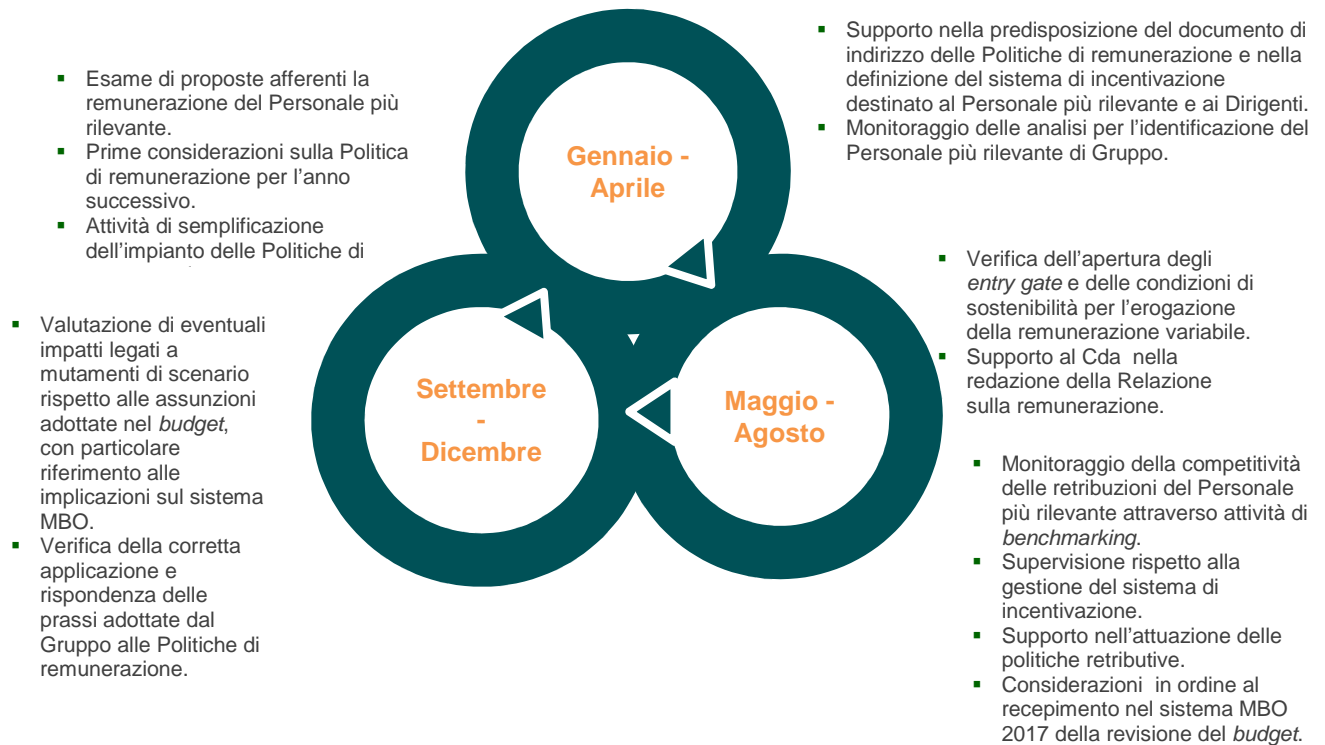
- Esame di proposte afferenti la remunerazione del Personale più rilevante.
- Prime considerazioni sulla Politica di remunerazione per l'anno successivo.
- Attività di semplificazione dell'impianto delle Politiche di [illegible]

Gennaio - Aprile

- Supporto nella predisposizione del documento di indirizzo delle Politiche di remunerazione e nella definizione del sistema di incentivazione destinato al Personale più rilevante e ai Dirigenti.
- Monitoraggio delle analisi per l'identificazione del Personale più rilevante di Gruppo.

- Valutazione di eventuali impatti legati a mutamenti di scenario rispetto alle assunzioni adottate nel *budget*, con particolare riferimento alle implicazioni sul sistema MBO.
- Verifica della corretta applicazione e rispondenza delle prassi adottate dal Gruppo alle Politiche di remunerazione.

Settembre - Dicembre

Maggio - Agosto

- Verifica dell'apertura degli *entry gate* e delle condizioni di sostenibilità per l'erogazione della remunerazione variabile.
- Supporto al Cda nella redazione della Relazione sulla remunerazione.

- Monitoraggio della competitività delle retribuzioni del Personale più rilevante attraverso attività di *benchmarking*.
- Supervisione rispetto alla gestione del sistema di incentivazione.
- Supporto nell'attuazione delle politiche retributive.
- Considerazioni in ordine al recepimento nel sistema MBO 2017 della revisione del *budget*.